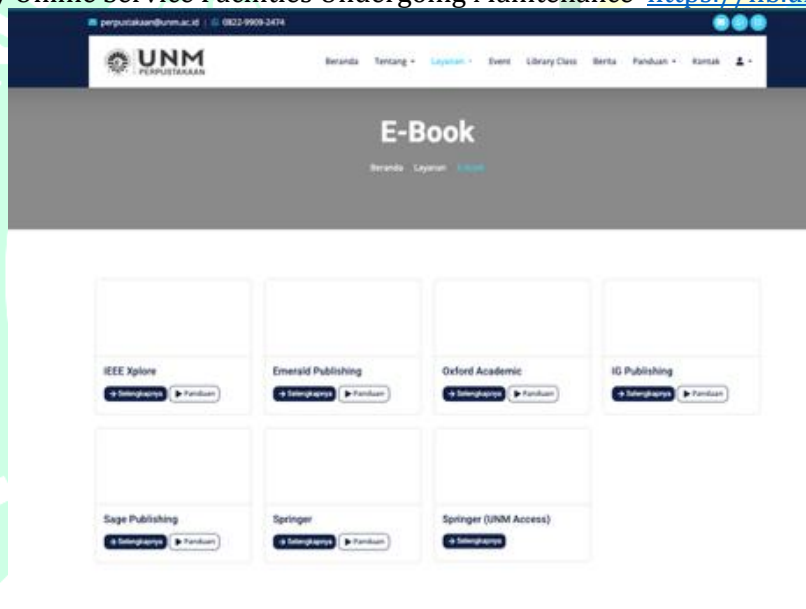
perpustakaan@unm.ac.id | 0822-9909-2474

UNM PERPUSTAKAAN

Beranda Tentang Layanan Event Library Class Berita Panduan Kontak

E-Book

Beranda Layanan E-Book

IEEE Xplore
→ Selengkapnya ▶ Panduan

Emerald Publishing
→ Selengkapnya ▶ Panduan

Oxford Academic
→ Selengkapnya ▶ Panduan

IG Publishing
→ Selengkapnya ▶ Panduan

Sage Publishing
→ Selengkapnya ▶ Panduan

Springer
→ Selengkapnya ▶ Panduan

Springer (UNM Access)
→ Selengkapnya